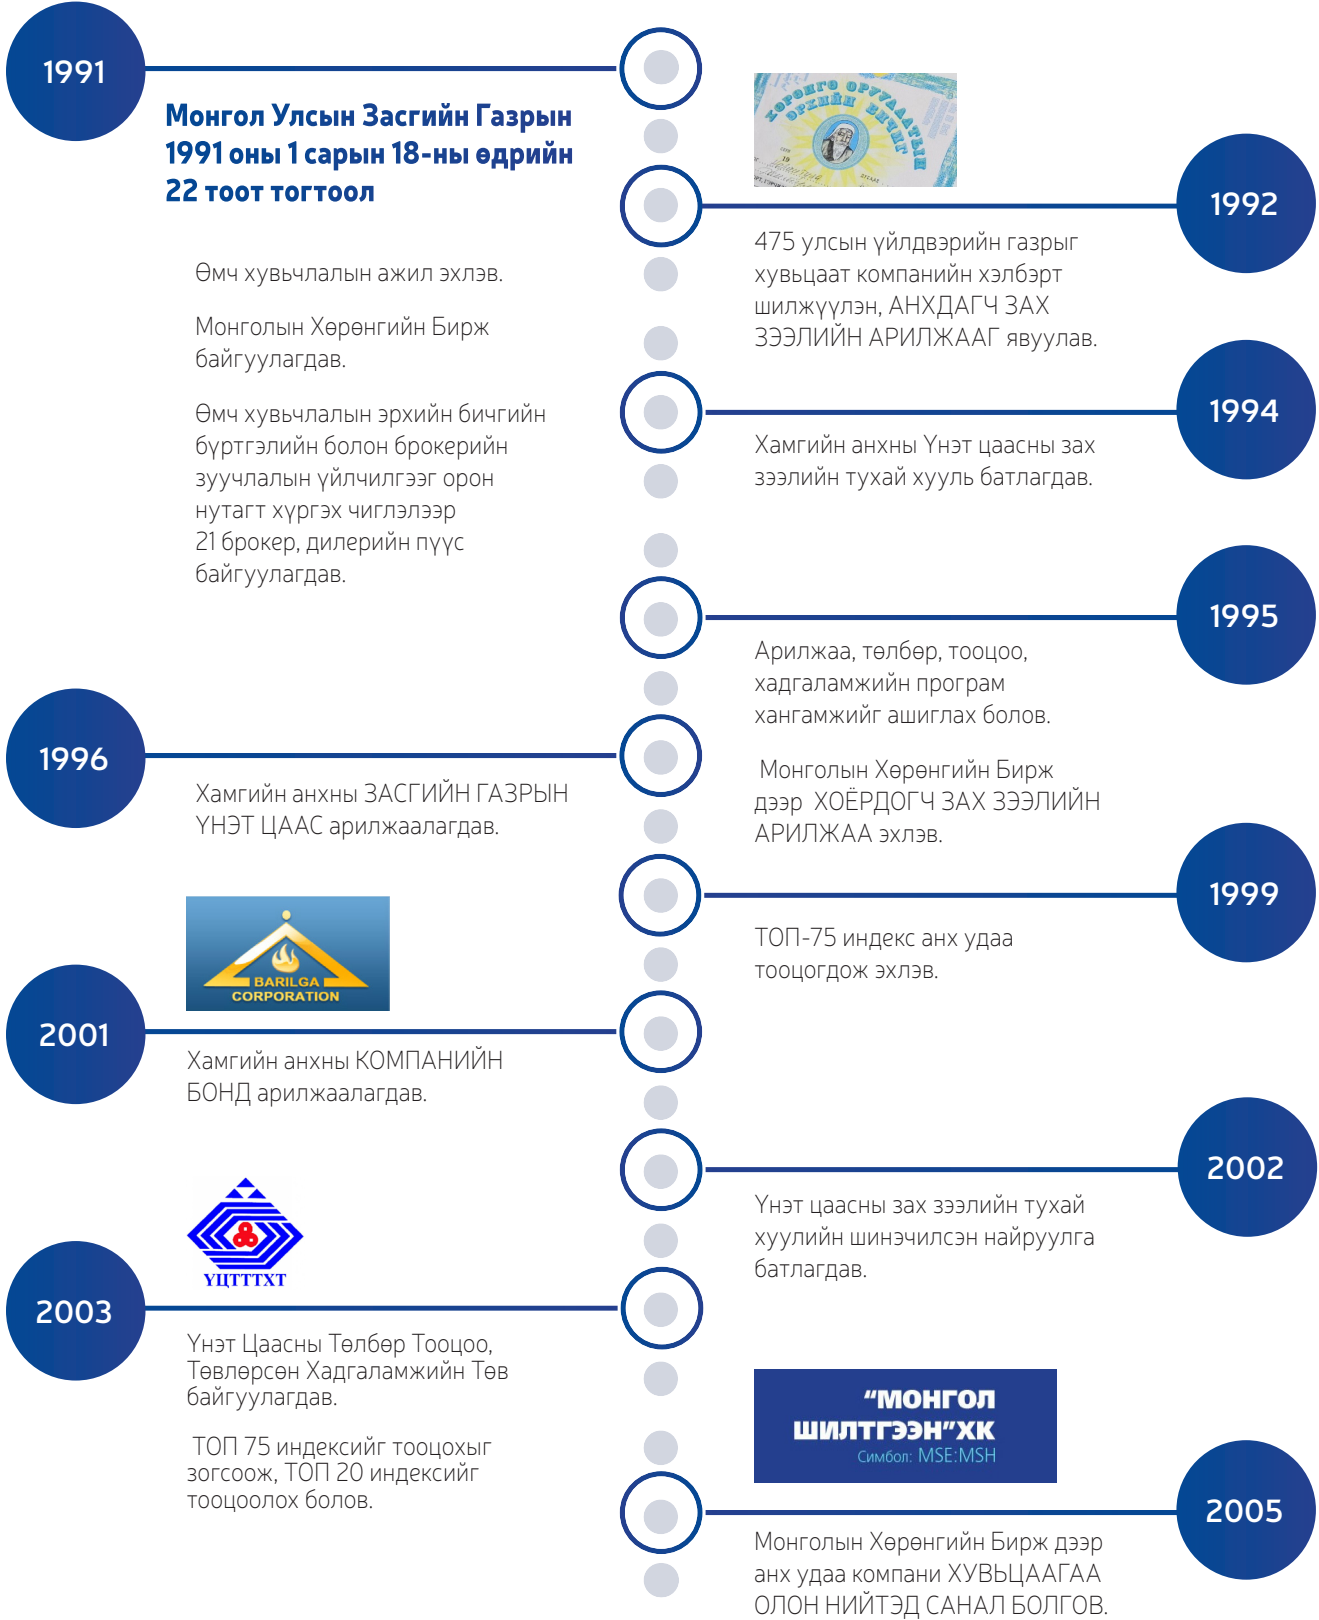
1991

Монгол Улсын Засгийн Газрын 1991 оны 1 сарын 18-ны өдрийн 22 тоот тогтоол

Өмч хувьчлалын ажил эхлэв.

Монголын Хөрөнгийн Бирж байгуулагдав.

Өмч хувьчлалын эрхийн бичгийн бүртгэлийн болон брокерийн зуучлалын үйлчилгээг орон нутагт хүргэх чиглэлээр 21 брокер, дилерийн пүүс байгуулагдав.

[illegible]

1992

475 улсын үйлдвэрийн газрыг хувьцаат компанийн хэлбэрт шилжүүлэн, АНХДАГЧ ЗАХ ЗЭЭЛИЙН АРИЛЖААГ явуулав.

1994

Хамгийн анхны Үнэт цаасны зах зээлийн тухай хууль батлагдав.

1995

Арилжаа, төлбөр, тооцоо, хадгаламжийн програм хангамжийг ашиглах болов.

Монголын Хөрөнгийн Бирж дээр ХОЁРДОГЧ ЗАХ ЗЭЭЛИЙН АРИЛЖАА эхлэв.

1996

Хамгийн анхны ЗАСГИЙН ГАЗРЫН ҮНЭТ ЦААС арилжаалагдав.

1999

ТОП-75 индекс анх удаа тооцогдож эхлэв.

BARILGA CORPORATION

2001

Хамгийн анхны КОМПАНИЙН БОНД арилжаалагдав.

2002

Үнэт цаасны зах зээлийн тухай хуулийн шинэчилсэн найруулга батлагдав.

ҮЦТТТХТ

2003

Үнэт Цаасны Төлбөр Тооцоо, Төвлөрсөн Хадгаламжийн Төв байгуулагдав.

ТОП 75 индексийг тооцохыг зогсоож, ТОП 20 индексийг тооцоолох болов.

“МОНГОЛ ШИЛТГЭЭН”ХК
Симбол: MSE:MSH

2005

Монголын Хөрөнгийн Бирж дээр анх удаа компани ХУВЬЦААГАА ОЛОН НИЙТЭД САНАЛ БОЛГОВ.